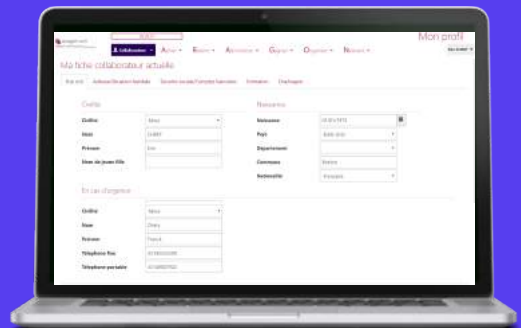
Mon profil

Collaborateur ▾ Activer ▾ Former ▾ Administrer ▾ Gérer ▾ Organiser ▾ Notices ▾

Ma fiche collaborateur actuelle

Etat civil | Adresse/Situation familiale | Sécurité sociale/Comptes bancaires | Formation | Diplômes

Civilité

Civilité | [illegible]
Nom | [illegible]
Prénom | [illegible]
Nom de jeune fille |

Naissance

Naissance | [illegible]
Pays | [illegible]
Département |
Commune | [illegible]
Nationalité | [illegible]

En cas d'urgence

Civilité | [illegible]
Nom | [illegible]
Prénom | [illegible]
Téléphone fixe | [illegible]
Téléphone portable | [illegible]